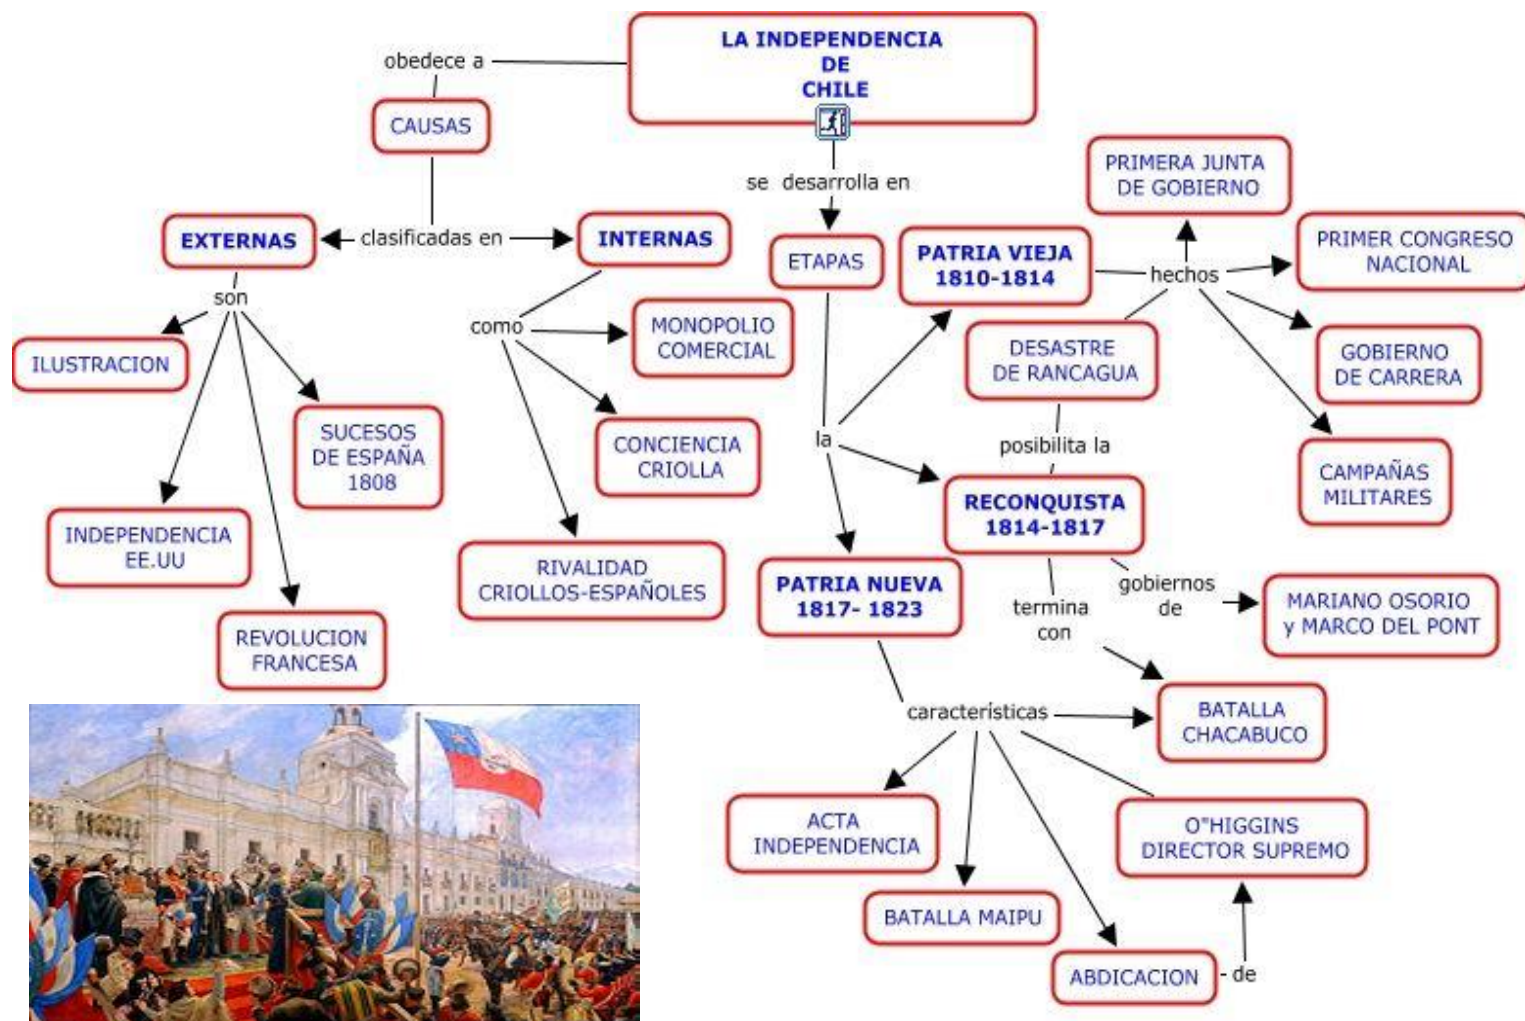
LA INDEPENDENCIA DE CHILE

obedece a

CAUSAS

clasificadas en

EXTERNAS

INTERNAS

son

ILUSTRACION

SUCESOS DE ESPAÑA 1808

INDEPENDENCIA EE.UU

REVOLUCION FRANCESA

como

MONOPOLIO COMERCIAL

CONCIENCIA CRIOLLA

RIVALIDAD CRIOLLOS-ESPAÑOLES

se desarrolla en

ETAPAS

la

PATRIA VIEJA 1810-1814

hechos

PRIMERA JUNTA DE GOBIERNO

PRIMER CONGRESO NACIONAL

GOBIERNO DE CARRERA

CAMPAÑAS MILITARES

DESASTRE DE RANCAGUA

posibilita la

RECONQUISTA 1814-1817

gobiernos de

MARIANO OSORIO y MARCO DEL PONT

termina con

BATALLA CHACABUCO

PATRIA NUEVA 1817- 1823

características

ACTA INDEPENDENCIA

BATALLA MAIPU

ABDICACION

de

O"HIGGINS DIRECTOR SUPREMO